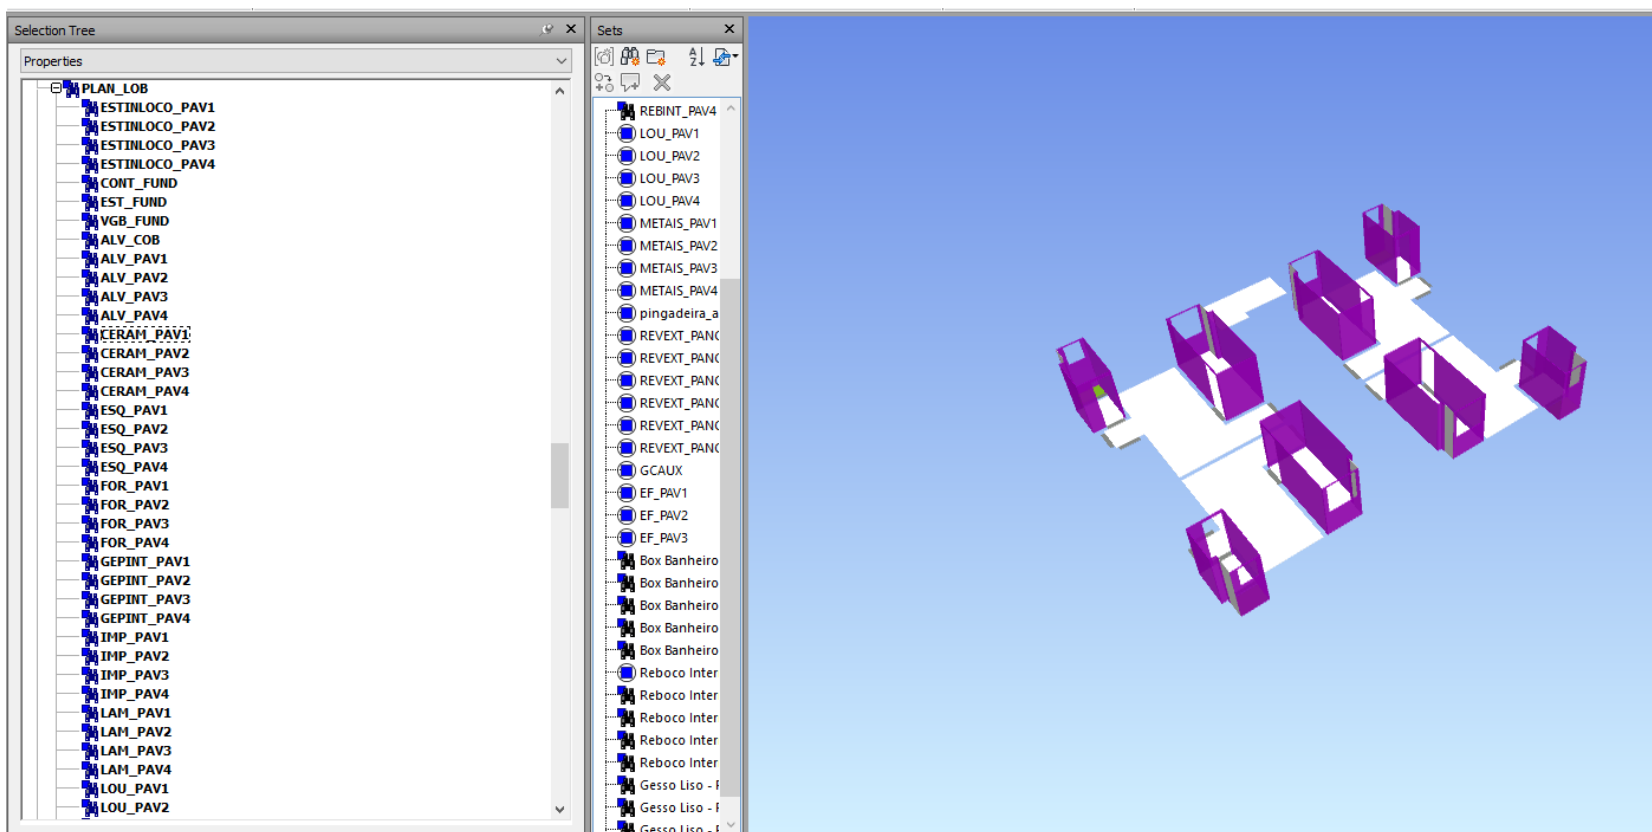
Selection Tree

Properties

PLAN_LOB
ESTINLOCO_PAV1
ESTINLOCO_PAV2
ESTINLOCO_PAV3
ESTINLOCO_PAV4
CONT_FUND
EST_FUND
VGB_FUND
ALV_COB
ALV_PAV1
ALV_PAV2
ALV_PAV3
ALV_PAV4
CERAM_PAV1
CERAM_PAV2
CERAM_PAV3
CERAM_PAV4
ESQ_PAV1
ESQ_PAV2
ESQ_PAV3
ESQ_PAV4
FOR_PAV1
FOR_PAV2
FOR_PAV3
FOR_PAV4
GEPINT_PAV1
GEPINT_PAV2
GEPINT_PAV3
GEPINT_PAV4
IMP_PAV1
IMP_PAV2
IMP_PAV3
IMP_PAV4
LAM_PAV1
LAM_PAV2
LAM_PAV3
LAM_PAV4
LOU_PAV1
LOU_PAV2

Sets

REBINT_PAV4
LOU_PAV1
LOU_PAV2
LOU_PAV3
LOU_PAV4
METAIS_PAV1
METAIS_PAV2
METAIS_PAV3
METAIS_PAV4
pingadeira_a
REVEXT_PAN(
REVEXT_PAN(
REVEXT_PAN(
REVEXT_PAN(
REVEXT_PAN(
REVEXT_PAN(
GCAUX
EF_PAV1
EF_PAV2
EF_PAV3
Box Banheiro
Box Banheiro
Box Banheiro
Box Banheiro
Box Banheiro
Reboco Inter
Reboco Inter
Reboco Inter
Reboco Inter
Reboco Inter
Gesso Liso - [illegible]
Gesso Liso - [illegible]
Gesso Liso - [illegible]